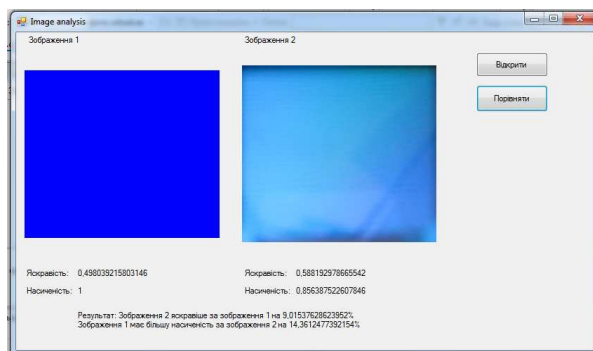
Image analysis

Зображення 1

Зображення 2

Відкрити

Порівняти

Яскравість: 0,498039215803146

Насиченість: 1

Яскравість: 0,588192978665542

Насиченість: 0,856387522607846

Результат: Зображення 2 яскравіше за зображення 1 на 9,01537628623952%
Зображення 1 має більшу насиченість за зображення 2 на 14,3612477392154%